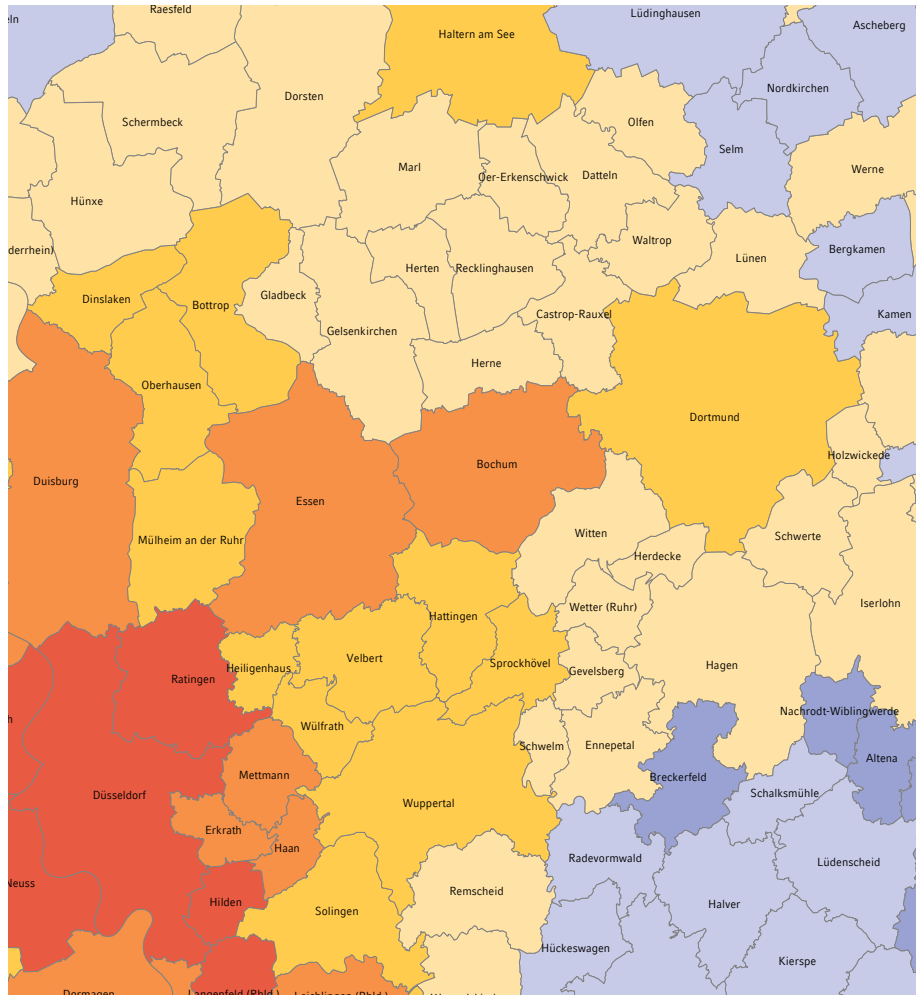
Raesfeld
Haltern am See
Lüdinghausen
Ascheberg
eln
Schermbeck
Dorsten
Nordkirchen
Olfen
Selm
Marl
Oer-Erkenschwick
Datteln
Werne
Hünxe
Waltrop
Bergkamen
derrhein)
Herten
Recklinghausen
Lünen
Dinslaken
Bottrop
Gladbeck
Kamen
Castrop-Rauxel
Gelsenkirchen
Herne
Oberhausen
Dortmund
Holzwickede
Duisburg
Bochum
Essen
Mülheim an der Ruhr
Witten
Herdecke
Schwerte
Iserlohn
Wetter (Ruhr)
Hattingen
Heiligenhaus
Velbert
Sprockhövel
Hagen
Ratingen
Gevelsberg
Nachrodt-Wiblingwerde
Wülfrath
Schwelm
Ennepetal
Altena
Mettmann
Breckerfeld
Düsseldorf
Schalksmühle
Wuppertal
Erkrath
Haan
Radevormwald
Lüdenscheid
Neuss
Remscheid
Hilden
Halver
Solingen
Hückeswagen
Kierspe
Dormagen
Langenfeld (Rhld.)
Leichlingen (Rhld.)
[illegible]